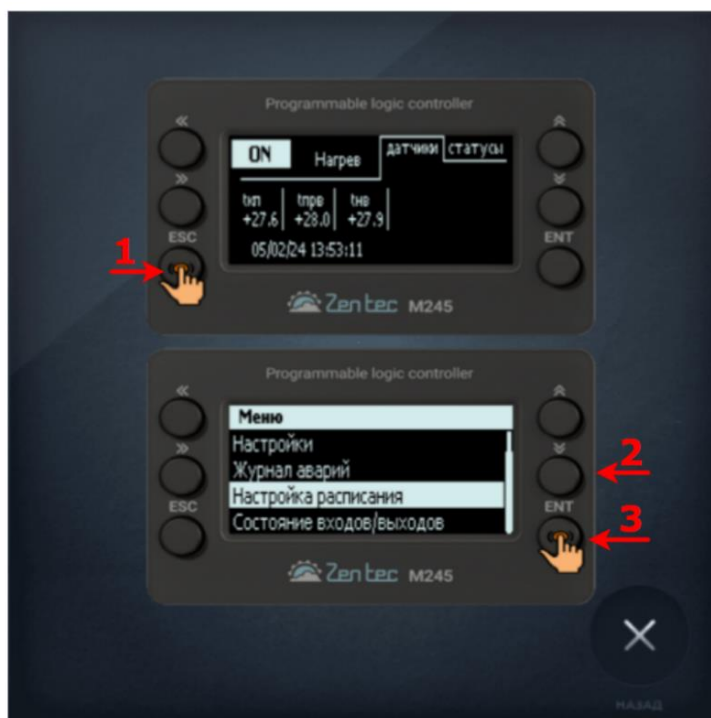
Programmable logic controller

«
»
ESC
1

ON Нагрев датчики статусы

tвп +27.6 tпрв +28.0 tнв +27.9

05/02/24 13:53:11

ENT

Zentec M245

Programmable logic controller

«
»
ESC

Меню
Настройки
Журнал аварий
Настройка расписания
Состояние входов/выходов

2
ENT
3

Zentec M245

НАЗАД